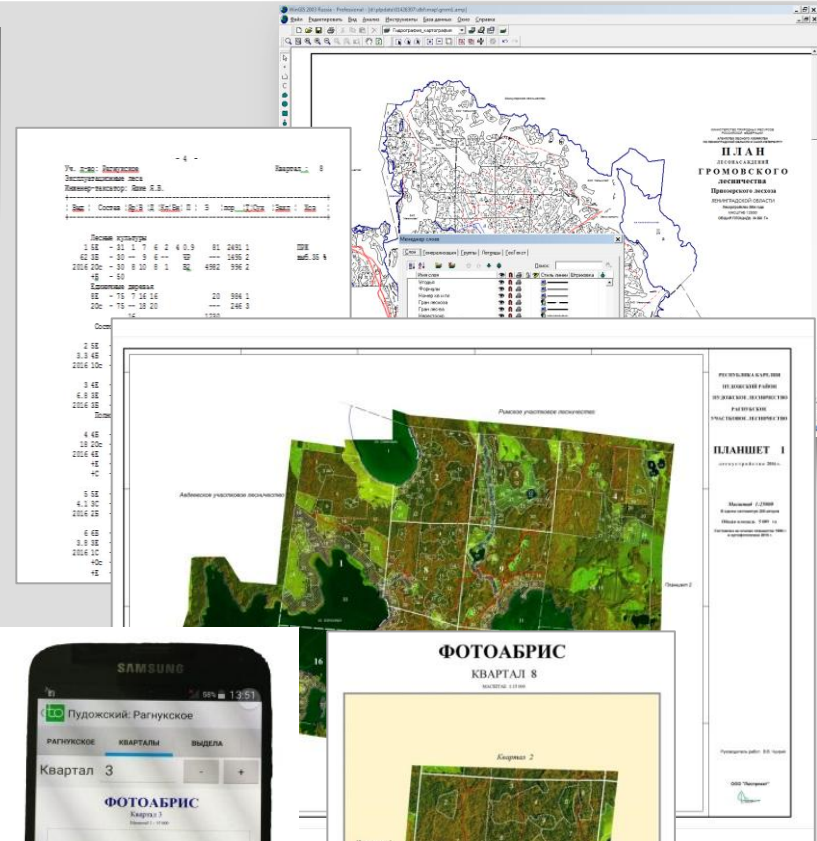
WinGIS 2003 Russia - Professional - [d:\ptpdata\014\007\vfbf\map\gromlz.amp]
Файл Редактировать Вид Анализ Инструменты База данных Окно Справка
Подготовка_картографии

ПЛАН
ЛЕСОНАСАЖДЕНИЙ
ГРОМОВСКОГО
лесничества
Приозерского лесхоза
ЛЕНИНГРАДСКОЙ ОБЛАСТИ

- 4 -
Уч. л-во: Рагнукское Квартал : 8
Эксплуатационные леса
Инженер-таксатор: Яшин К.В.

Лесные культуры
1 5Е - 31 1 7 6 2 4 0.9 81 2491 1 ПРК
62 3Е - 30 -- 9 6 -- ВР --- 1695 2 ввб.35 %
2016 20с - 30 9 10 8 1 ВД 4982 996 2
Единичные деревья

Менеджер слоев
Имя слоя
Угодья
Формуляр
Номер ветки
Гран лесхоза
Гран лесхоза

РЕСПУБЛИКА КАРЕЛИЯ
ПУДОЖСКИЙ РАЙОН
ПУДОЖСКОЕ ЛЕСНИЧЕСТВО
РАГНУКСКОЕ
УЧАСТКОВОЕ ЛЕСНИЧЕСТВО

ПЛАНШЕТ 1

Римское участковое лесничество
Авдеевское участковое лесничество
Планшет 2

SAMSUNG
98% 13:51
Пудожский: Рагнукское
РАГНУКСКОЕ КВАРТАЛЫ ВЫДЕЛА
Квартал 3 - +
ФОТОАБРИС
Квартал 3

ФОТОАБРИС
КВАРТАЛ 8
Квартал 2